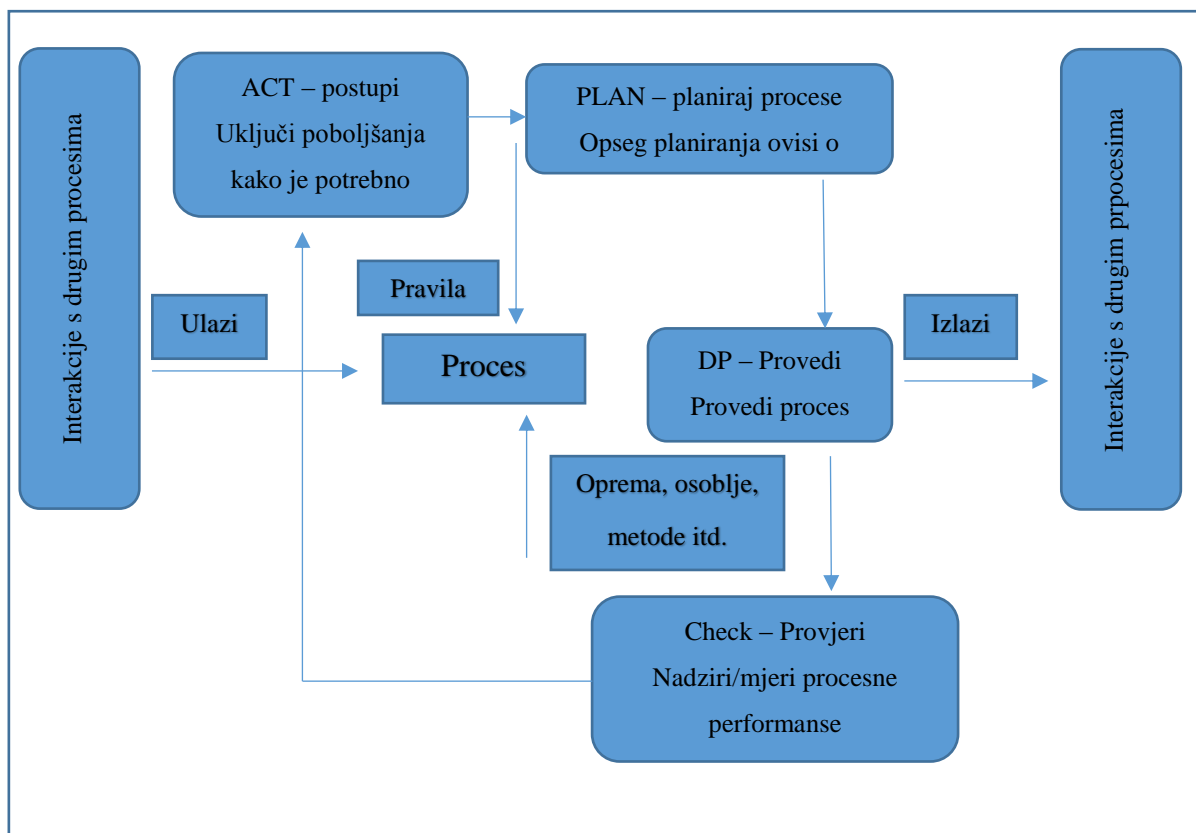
Interakcije s drugim procesima

ACT – postupi
Uključi poboljšanja kako je potrebno

PLAN – planiraj procese
Opseg planiranja ovisi o

Interakcije s drugim prpocesima

Pravila

Ulazi

Proces

DP – Provedi
Provedi proces

Izlazi

Oprema, osoblje, metode itd.

Check – Provjeri
Nadziri/mjeri procesne performanse